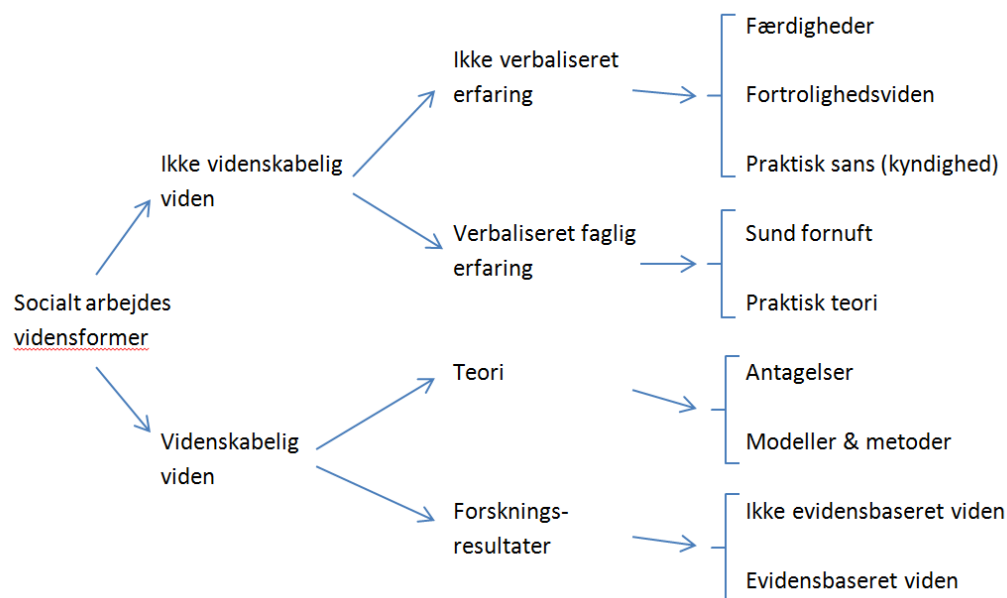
Socialt arbejdes vidensformer

Ikke videnskabelig viden

Ikke verbaliseret erfaring

Færdigheder

Fortrolighedsviden

Praktisk sans (kyndighed)

Verbaliseret faglig erfaring

Sund fornuft

Praktisk teori

Videnskabelig viden

Teori

Antagelser

Modeller & metoder

Forsknings-resultater

Ikke evidensbaseret viden

Evidensbaseret viden